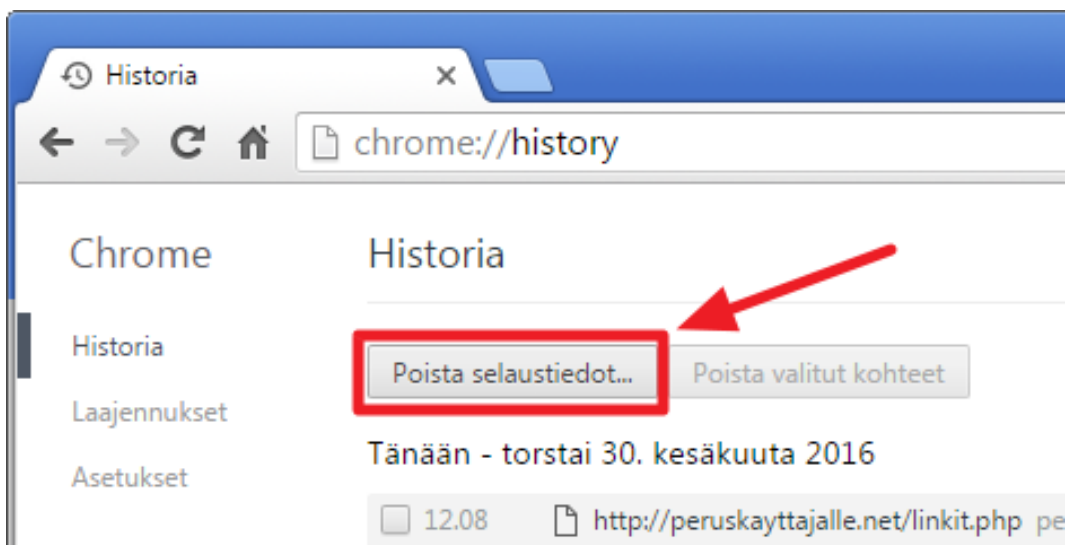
Historia ×

chrome://history

Chrome

Historia

Laajennukset

Asetukset

Historia

Poista selaustiedot...

Poista valitut kohteet

Tänään - torstai 30. kesäkuuta 2016

12.08 http://peruskayttajalle.net/linkit.php pe